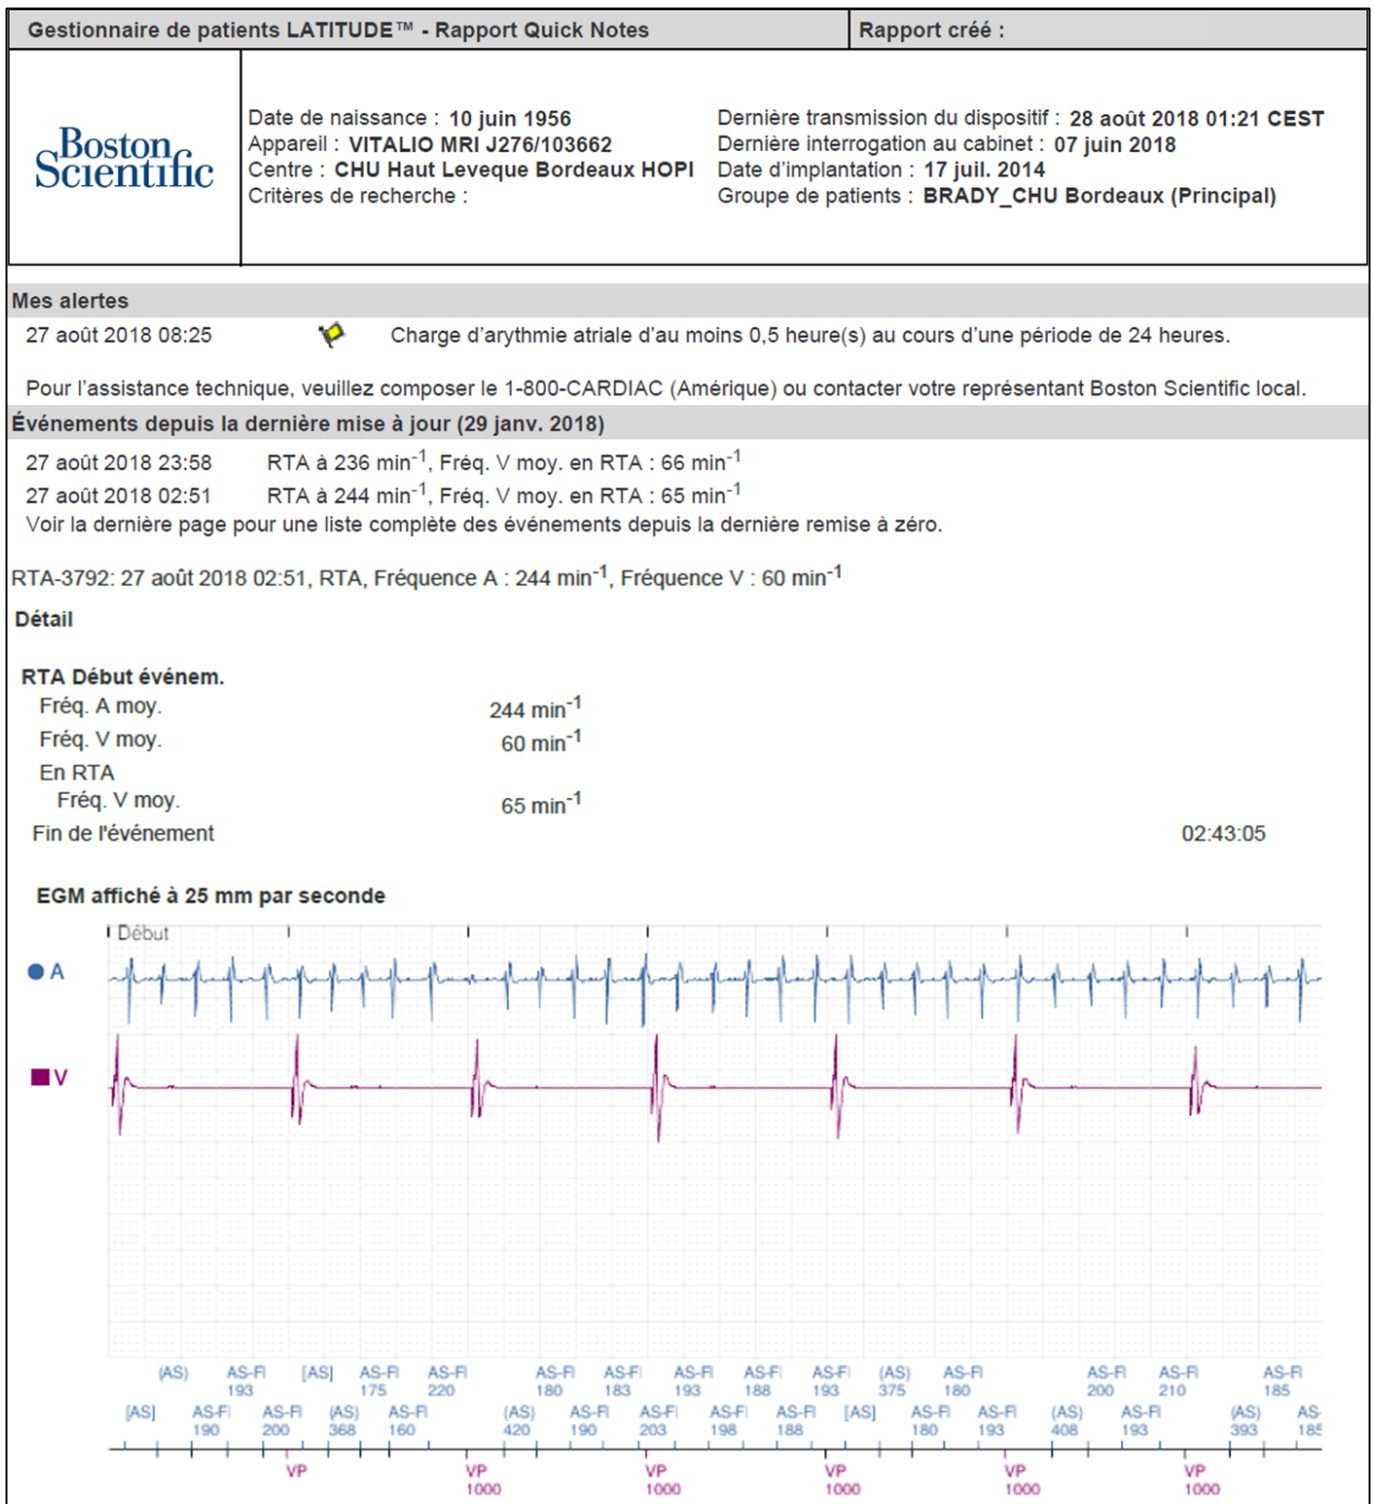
Gestionnaire de patients LATITUDE™ - Rapport Quick Notes | Rapport créé :

Boston Scientific

Date de naissance : 10 juin 1956
Appareil : VITALIO MRI J276/103662
Centre : CHU Haut Leveque Bordeaux HOPI
Critères de recherche :

Dernière transmission du dispositif : 28 août 2018 01:21 CEST
Dernière interrogation au cabinet : 07 juin 2018
Date d'implantation : 17 juil. 2014
Groupe de patients : BRADY_CHU Bordeaux (Principal)

Mes alertes
27 août 2018 08:25 Charge d'arythmie atriale d'au moins 0,5 heure(s) au cours d'une période de 24 heures.

Pour l'assistance technique, veuillez composer le 1-800-CARDIAC (Amérique) ou contacter votre représentant Boston Scientific local.

Événements depuis la dernière mise à jour (29 janv. 2018)
27 août 2018 23:58 RTA à 236 min$^{-1}$, Fréq. V moy. en RTA : 66 min$^{-1}$
27 août 2018 02:51 RTA à 244 min$^{-1}$, Fréq. V moy. en RTA : 65 min$^{-1}$
Voir la dernière page pour une liste complète des événements depuis la dernière remise à zéro.

RTA-3792: 27 août 2018 02:51, RTA, Fréquence A : 244 min$^{-1}$, Fréquence V : 60 min$^{-1}$

Détail

RTA Début événem.
Fréq. A moy. 244 min$^{-1}$
Fréq. V moy. 60 min$^{-1}$
En RTA
Fréq. V moy. 65 min$^{-1}$
Fin de l'événement 02:43:05

EGM affiché à 25 mm par seconde

Début
A
V

(AS) AS-FI 193 [AS] AS-FI 175 AS-FI 220 AS-FI 180 AS-FI 183 AS-FI 193 AS-FI 188 AS-FI 193 (AS) 375 AS-FI 180 AS-FI 200 AS-FI 210 AS-FI 185
[AS] AS-FI 190 AS-FI 200 (AS) 368 AS-FI 160 (AS) 420 AS-FI 190 AS-FI 203 AS-FI 198 AS-FI 188 [AS] AS-FI 180 AS-FI 193 (AS) 408 AS-FI 193 (AS) 393 AS- 185
VP VP 1000 VP 1000 VP 1000 VP 1000 VP 1000